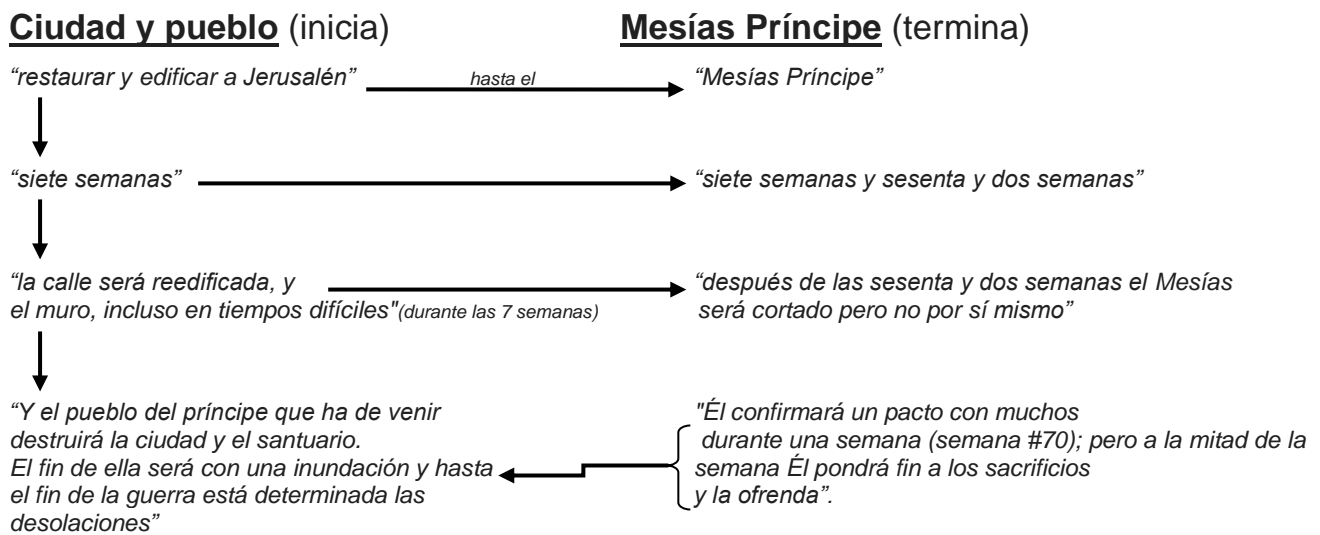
**Ciudad y pueblo** (inicia)

*“restaurar y edificar a Jerusalén”*

hasta el

*“siete semanas”*

*“la calle será reedificada, y el muro, incluso en tiempos difíciles"(durante las 7 semanas)*

*“Y el pueblo del príncipe que ha de venir destruirá la ciudad y el santuario. El fin de ella será con una inundación y hasta el fin de la guerra está determinada las desolaciones”*

**Mesías Príncipe** (termina)

*“Mesías Príncipe”*

*“siete semanas y sesenta y dos semanas”*

*“después de las sesenta y dos semanas el Mesías será cortado pero no por sí mismo”*

*"Él confirmará un pacto con muchos durante una semana (semana #70); pero a la mitad de la semana Él pondrá fin a los sacrificios y la ofrenda”.*